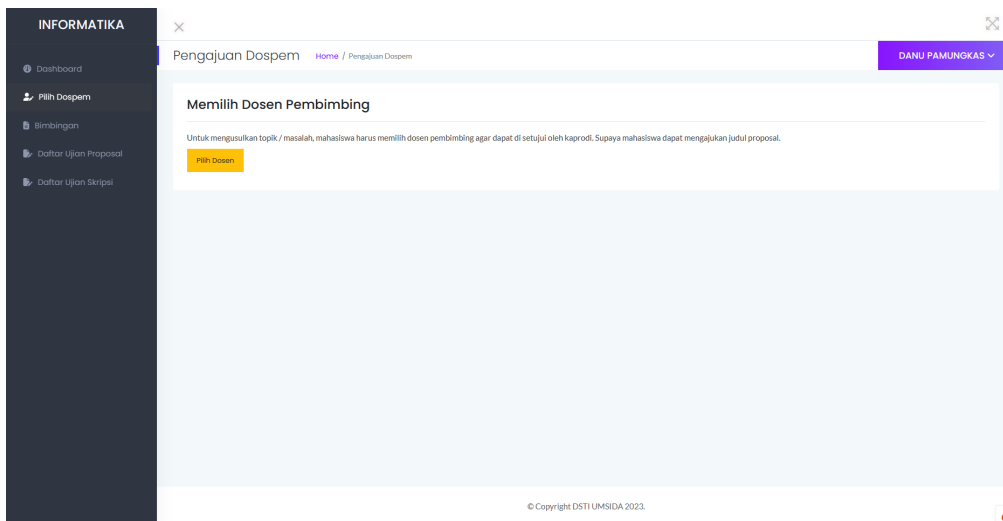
INFORMATIKA

Dashboard

Pilih Dospem

Bimbingan

Daftar Ujian Proposal

Daftar Ujian Skripsi

Pengajuan Dospem Home / Pengajuan Dospem

DANU PAMUNGKAS

Memilih Dosen Pembimbing

Untuk mengusulkan topik / masalah, mahasiswa harus memilih dosen pembimbing agar dapat di setujui oleh kaprodi. Supaya mahasiswa dapat mengajukan judul proposal.

Pilih Dosen

© Copyright DSTI UMSIDA 2023.